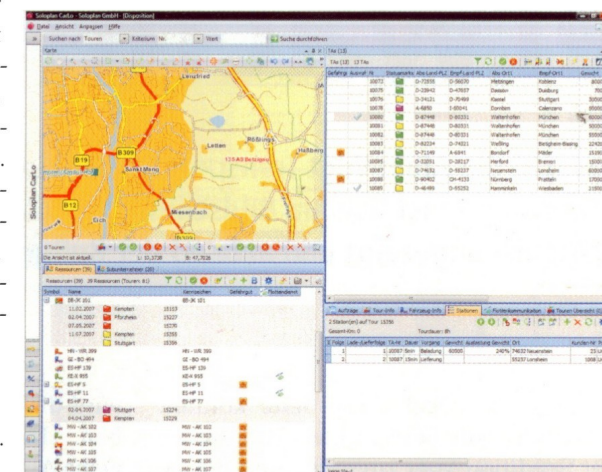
Soloplan CarLo - Soloplan GmbH - [Disposition]

Datei Ansicht Anpassen Hilfe

Suchen nach: Touren Kriterium: Nr. Start Suche durchführen

Karte

Soloplan CarLo

Leuchtad

B19

B309

Sonthofen

B12

Leiten

Rößlang

Haßberg

Wiesenbach

0 Touren

Die Ansicht ist aktuell. L: 10,1738 B: 47,7098

Ressourcen (39) Subunternehmer (20)

Ressourcen (39) 29 Ressourcen (Touren: 61)

Symbol Name Kennzeichen Gefahrgut Fahrzeugdaten

BS-JK 101 BS-JK 101

11.07.2007 Kempten 15153

02.07.2007 Pfronten 15157

07.05.2007 15170

11.07.2007 Kempten 15255

Stuttgart 15306

HN - WR 389 HN - WR 389

LE - BO 494 LE - BO 494

ES HP 139 ES HP 139

KE-K 855 KE-K 855

ES HP 5 ES HP 5

ES HP 11 ES HP 11

ES HP 77 ES HP 77

02.04.2007 Stuttgart 15224

04.04.2007 Kempten 15229

MW - AK 102 MW - AK 102

MW - AK 103 MW - AK 103

MW - AK 104 MW - AK 104

MW - AK 105 MW - AK 105

MW - AK 106 MW - AK 106

MW - AK 107 MW - AK 107

TAs (13) 13 TAs

Gefahrgut Auswahl Nr. Dokumente Abs-Land-PLZ Empf-Land-PLZ Abs-Ort Empf-Ort Gewicht

10072 D-72555 D-56070 Metzingen Koblenz

10075 D-28442 D-47057 Dessau Duisburg

10076 D-34121 D-70469 Kassel Stuttgart

10078 D-42853 D-50141 Dornstetten Cadenzano

10080 D-87448 D-81331 Waltenhofen München

10081 D-87448 D-80331 Waltenhofen München

10082 D-87448 D-80331 Waltenhofen München

10083 D-82234 D-74021 Weßling Beilgheim-Bissing

10084 D-71149 A-6841 Bondorf Mäder

10085 D-33201 D-28217 Herford Bremen

10087 D-74632 D-55237 Neuenstein Lonsheim

10088 D-90402 D-94415 Nürnberg Prüfdorf

10089 D-48488 D-55252 Hammlaim Wiesbaden

Aufträge Tour-Info Fahrzeug-Info Stationen Funkkommunikation Touren Übersicht

2 Station(en) auf Tour 15258

Gesamt-Km: 0 Tourdauer: 0h

Folge Lade-Zeitfenster Tätigkeit Dauer Vorgang Gewicht Auslastung Gewicht Ort

1 20507 Stuttgart Beladung 80000 240% 74632 Neuenstein

2 20507 Lonsheim Lieferung 55237 Lonsheim